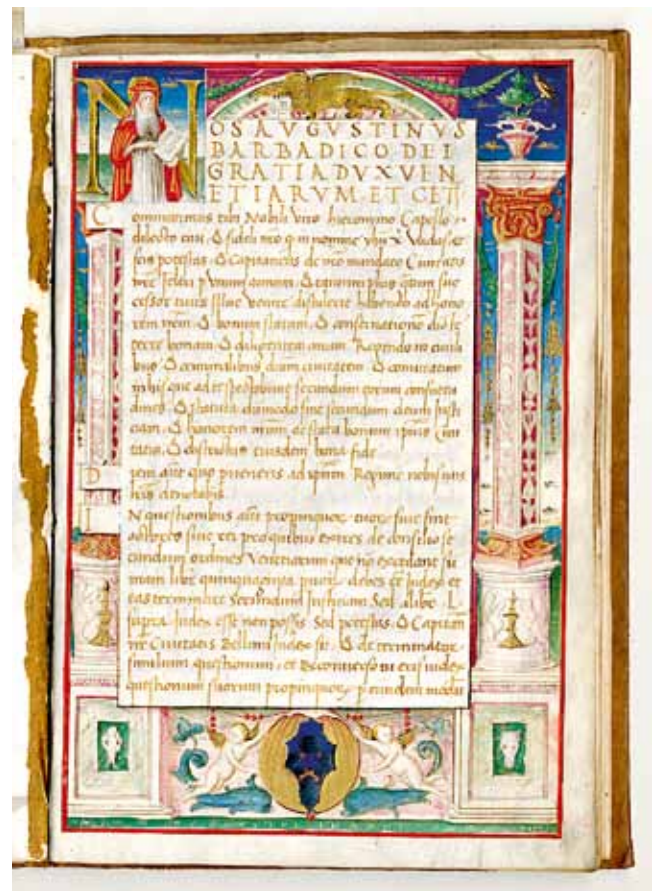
N OS AVGVSTINVS BARBADICO DEI GRATIA DVX VENETIARVM ET CET

C ommittimus tibi Nobili viro hieronimo Capello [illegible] dilecto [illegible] fideli nro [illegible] in nomine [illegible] Vadas et sis potestas et Capitaneus de nro mandato Ciuitatis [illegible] feliciter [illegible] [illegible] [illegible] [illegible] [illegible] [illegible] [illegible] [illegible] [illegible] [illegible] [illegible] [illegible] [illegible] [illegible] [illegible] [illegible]

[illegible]

N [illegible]